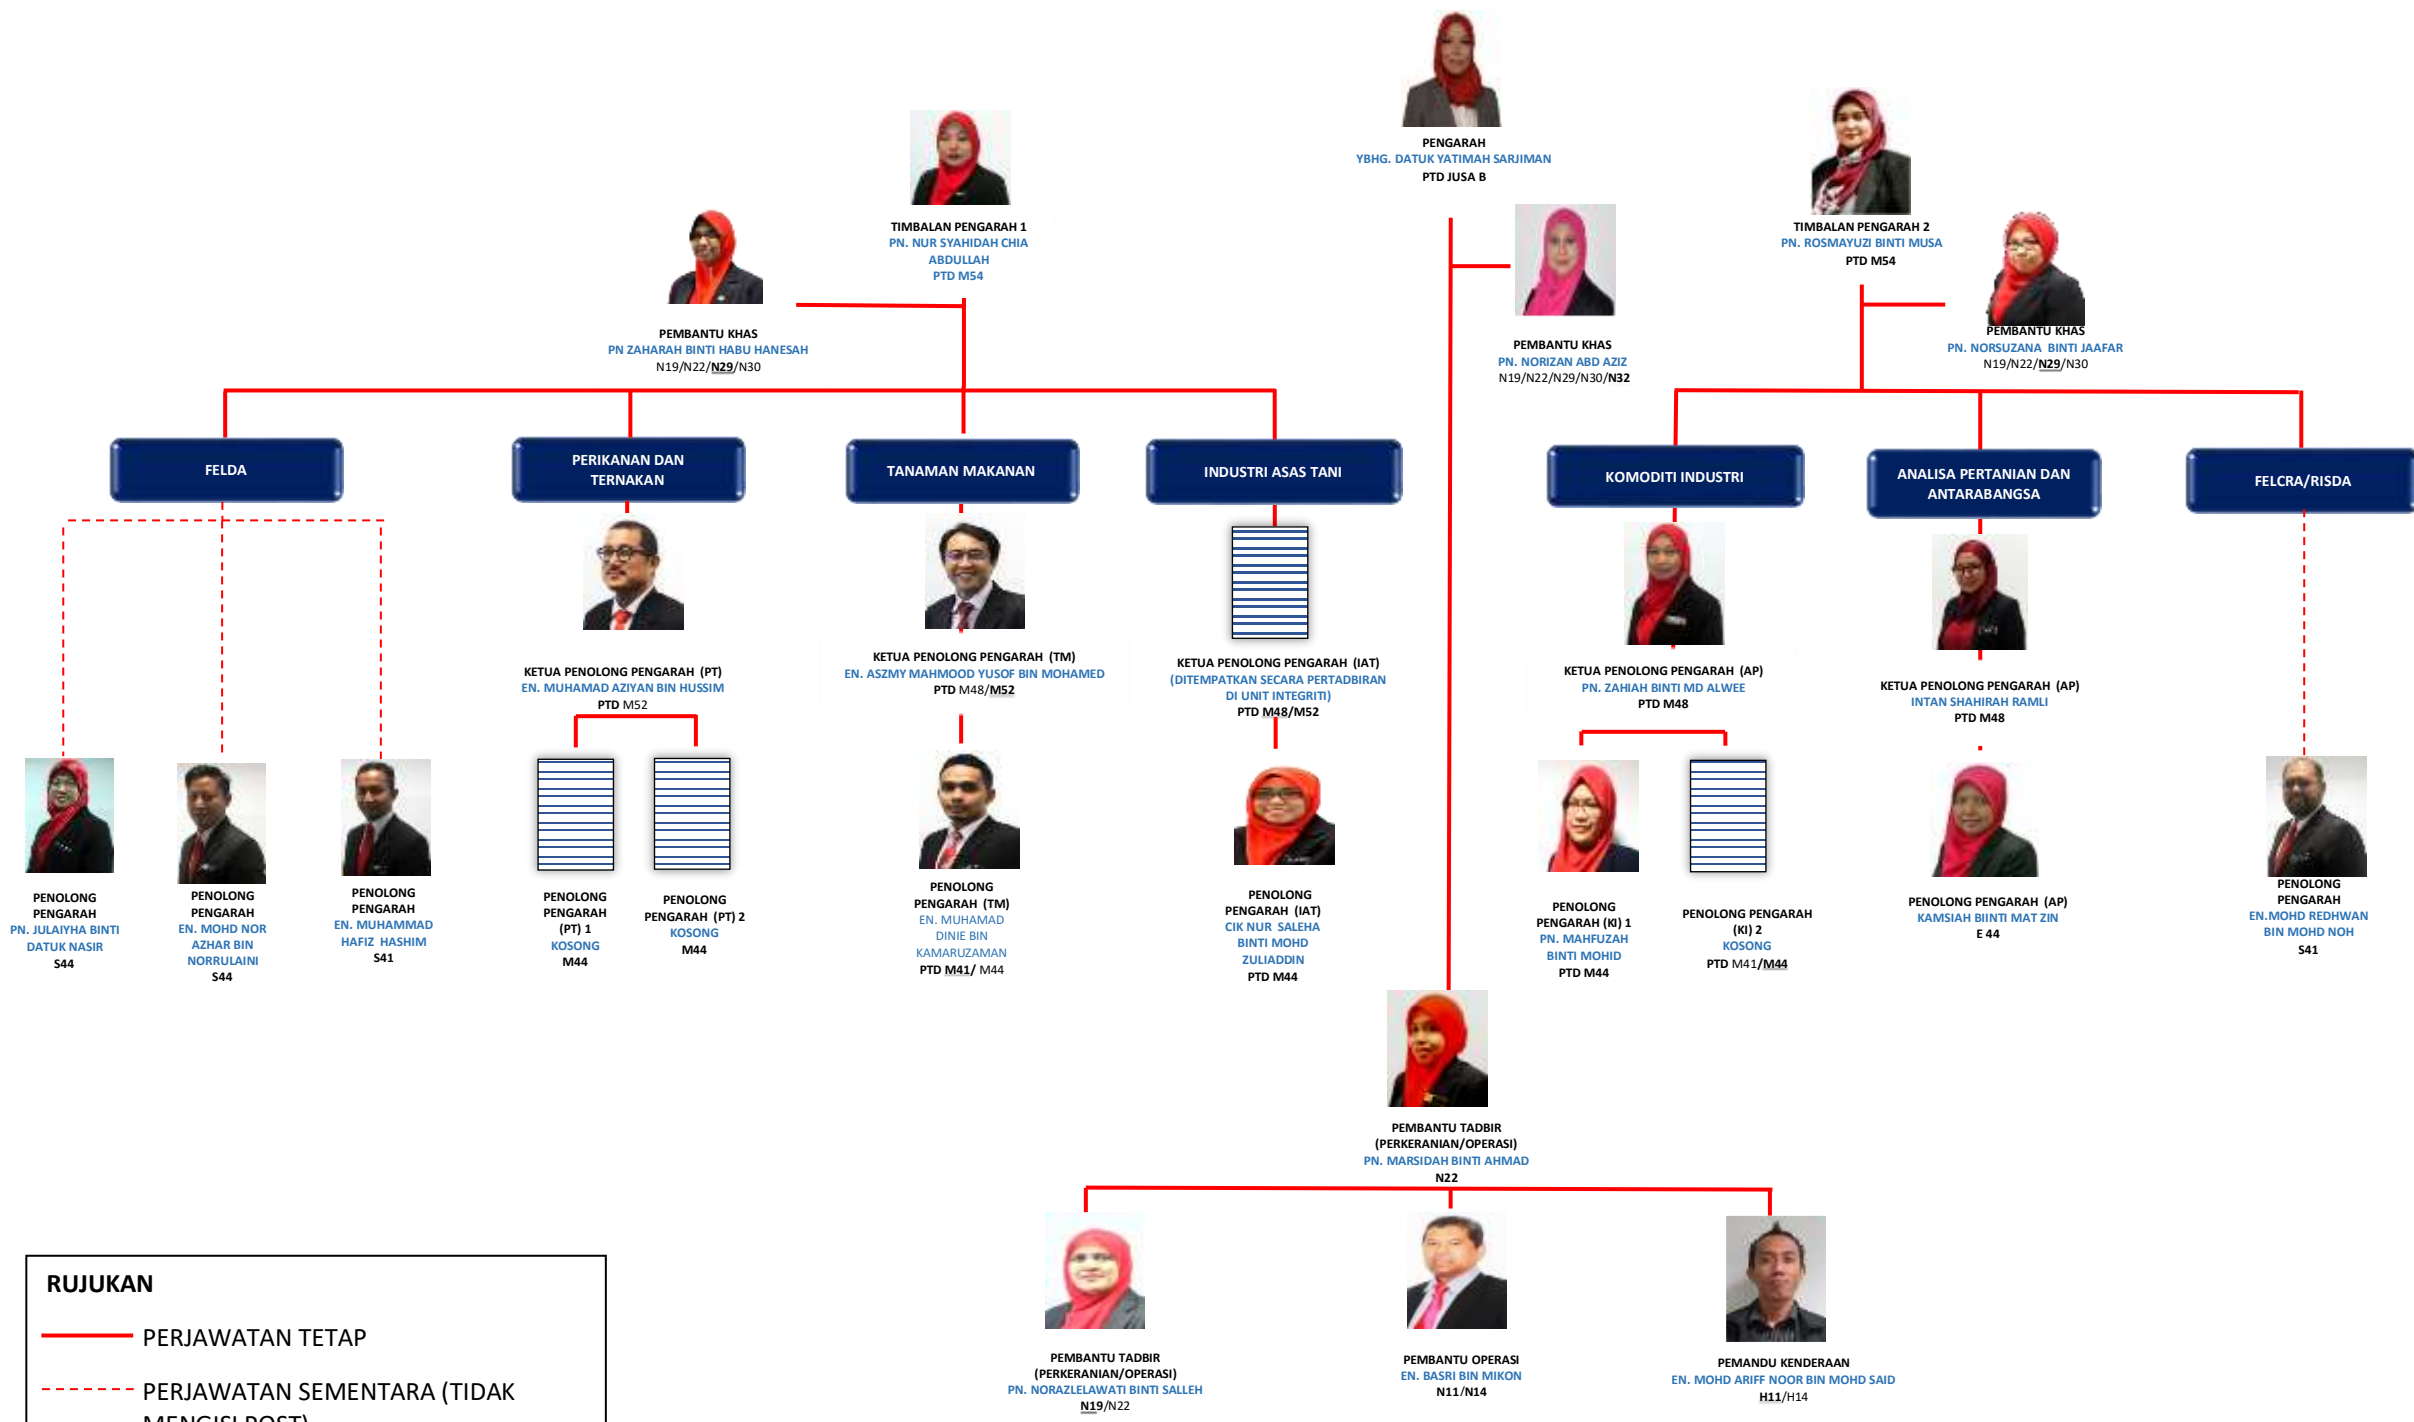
PENGARAH
YBHG. DATUK YATIMAH SARJIMAN
PTD JUSA B

TIMBALAN PENGARAH 1
PN. NUR SYAHIDAH CHIA ABDULLAH
PTD M54

TIMBALAN PENGARAH 2
PN. ROSMAYUZI BINTI MUSA
PTD M54

PEMBANTU KHAS
PN ZAHARAH BINTI HABU HANESAH
N19/N22/N29/N30

PEMBANTU KHAS
PN. NORIZAN ABD AZIZ
N19/N22/N29/N30/N32

PEMBANTU KHAS
PN. NORSUZANA BINTI JAAFAR
N19/N22/N29/N30

FELDA

PERIKANAN DAN TERNAKAN

TANAMAN MAKANAN

INDUSTRI ASAS TANI

KOMODITI INDUSTRI

ANALISA PERTANIAN DAN ANTARABANGSA

FELCRA/RISDA

KETUA PENOLONG PENGARAH (PT)
EN. MUHAMAD AZIYAN BIN HUSSIM
PTD M52

KETUA PENOLONG PENGARAH (TM)
EN. ASZMY MAHMOOD YUSOF BIN MOHAMED
PTD M48/M52

KETUA PENOLONG PENGARAH (IAT)
(DITEMPATKAN SECARA PERTADBIRAN DI UNIT INTEGRITI)
PTD M48/M52

KETUA PENOLONG PENGARAH (AP)
PN. ZAHIAH BINTI MD ALWEE
PTD M48

KETUA PENOLONG PENGARAH (AP)
INTAN SHAHIRAH RAMLI
PTD M48

PENOLONG PENGARAH
PN. JULAIYHA BINTI DATUK NASIR
S44

PENOLONG PENGARAH
EN. MOHD NOR AZHAR BIN NORRULAINI
S44

PENOLONG PENGARAH
EN. MUHAMMAD HAFIZ HASHIM
S41

PENOLONG PENGARAH (PT) 1
KOSONG
M44

PENOLONG PENGARAH (PT) 2
KOSONG
M44

PENOLONG PENGARAH (TM)
EN. MUHAMAD DINIE BIN KAMARUZAMAN
PTD M41/ M44

PENOLONG PENGARAH (IAT)
CIK NUR SALEHA BINTI MOHD ZULIADDIN
PTD M44

PENOLONG PENGARAH (KI) 1
PN. MAHFUZAH BINTI MOHID
PTD M44

PENOLONG PENGARAH (KI) 2
KOSONG
PTD M41/M44

PENOLONG PENGARAH (AP)
KAMSIAH BIINTI MAT ZIN
E 44

PENOLONG PENGARAH
EN.MOHD REDHWAN BIN MOHD NOH
S41

PEMBANTU TADBIR (PERKERANIAN/OPERASI)
PN. MARSIDAH BINTI AHMAD
N22

PEMBANTU TADBIR (PERKERANIAN/OPERASI)
PN. NORAZLELAWATI BINTI SALLEH
N19/N22

PEMBANTU OPERASI
EN. BASRI BIN MIKON
N11/N14

PEMANDU KENDERAAN
EN. MOHD ARIFF NOOR BIN MOHD SAID
H11/H14

RUJUKAN
PERJAWATAN TETAP
PERJAWATAN SEMENTARA (TIDAK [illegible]